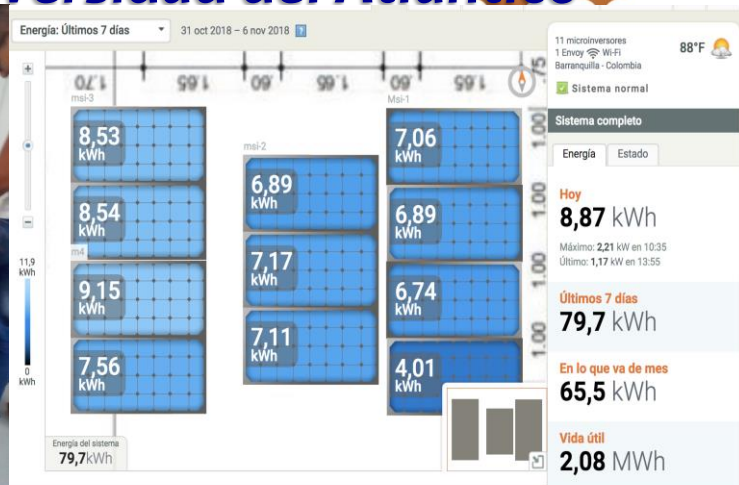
Energía: Últimos 7 días
31 oct 2018 – 6 nov 2018

11 microinversores
1 Envoy Wi-Fi
Barranquilla · Colombia
88°F
Sistema normal

msi-3
8,53 kWh
8,54 kWh
m4
9,15 kWh
7,56 kWh

msi-2
6,89 kWh
7,17 kWh
7,11 kWh

Msi-1
7,06 kWh
6,89 kWh
6,74 kWh
4,01 kWh

11,9 kWh
0 kWh

Energía del sistema
79,7kWh

Sistema completo
Energía
Estado

Hoy
8,87 kWh
Máximo: 2,21 kW en 10:35
Último: 1,17 kW en 13:55

Últimos 7 días
79,7 kWh

En lo que va de mes
65,5 kWh

Vida útil
2,08 MWh